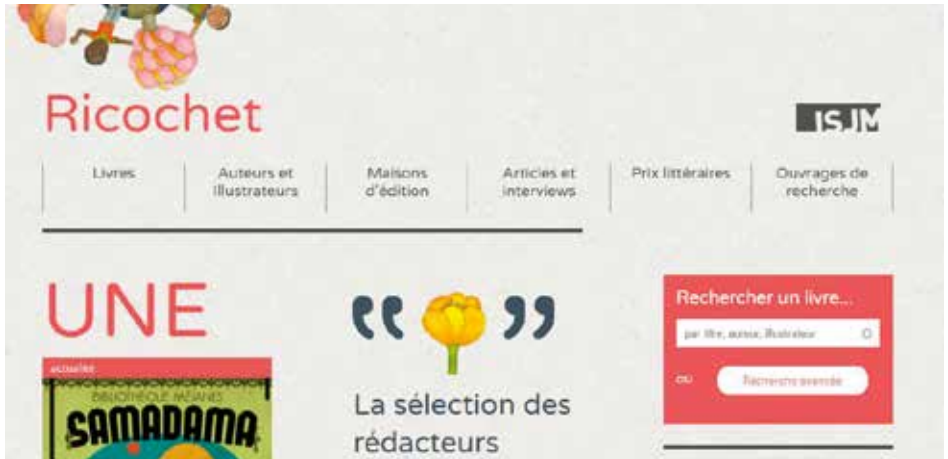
Ricochet

ISJM

Livres | Auteurs et Illustrateurs | Maisons d'édition | Articles et interviews | Prix littéraires | Ouvrages de recherche

UNE

ACTUALITÉ

BIBLIOTHÈQUE MÉJANES

SAMADAMA

La sélection des rédacteurs

Rechercher un livre...

par titre, auteur, illustrateur

ou

Recherche avancée